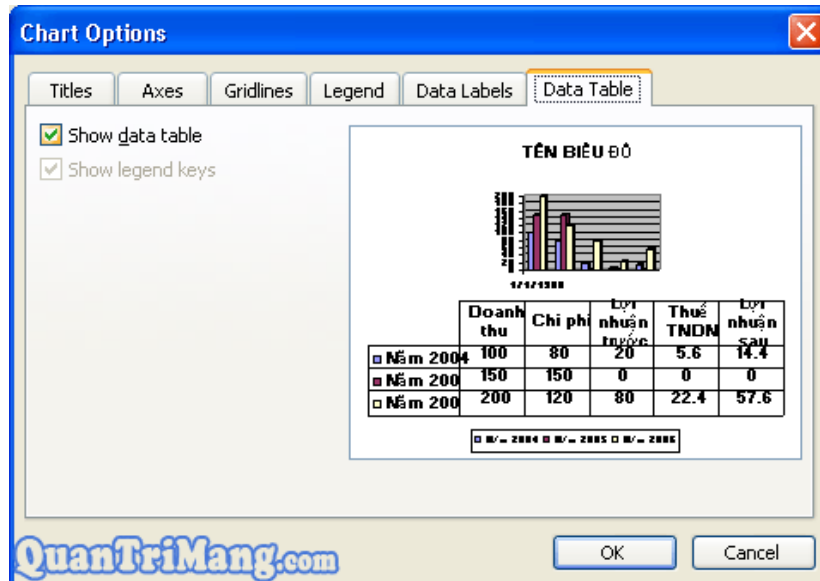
Chart Options

Titles | Axes | Gridlines | Legend | Data Labels | Data Table

Show data table
Show legend keys

TÊN BIỂU ĐỒ

1/1/1900

| | Doanh thu | Chi phí | Lợi nhuận trước | Thuế TNDN | Lợi nhuận sau |
|---|---|---|---|---|---|
| Năm 2004 | 100 | 80 | 20 | 5.6 | 14.4 |
| Năm 200 | 150 | 150 | 0 | 0 | 0 |
| Năm 200 | 200 | 120 | 80 | 22.4 | 57.6 |

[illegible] 2004 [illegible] 2005 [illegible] 2006

QuanTriMang.com

OK
Cancel